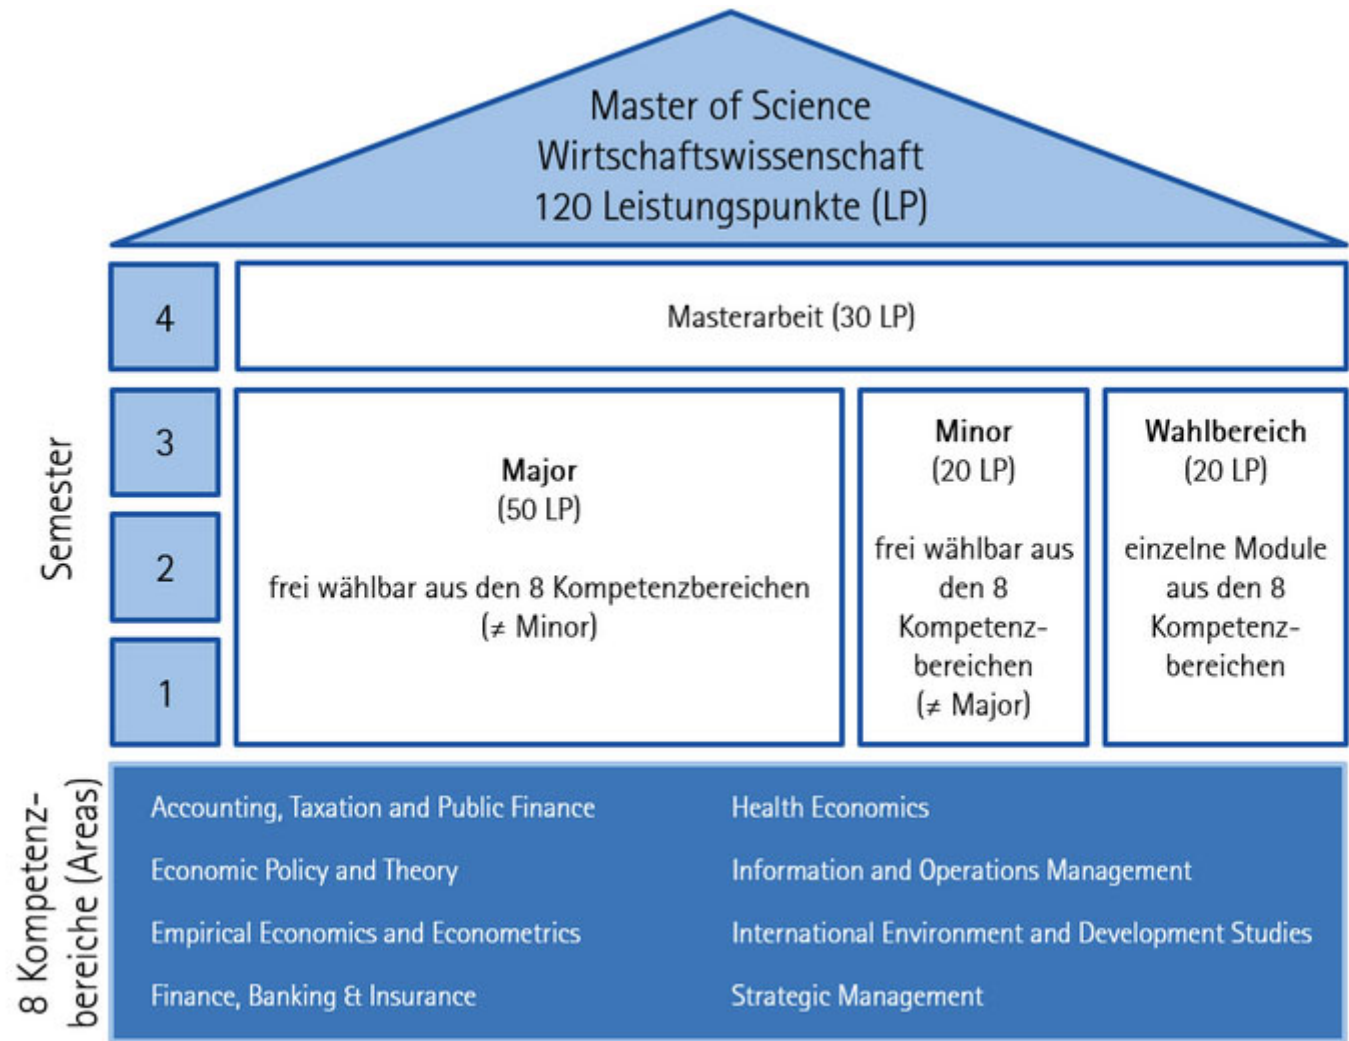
Master of Science
Wirtschaftswissenschaft
120 Leistungspunkte (LP)

Semester

4

Masterarbeit (30 LP)

3

2

1

**Major**
(50 LP)

frei wählbar aus den 8 Kompetenzbereichen
(≠ Minor)

**Minor**
(20 LP)

frei wählbar aus den 8 Kompetenzbereichen
(≠ Major)

**Wahlbereich**
(20 LP)

einzelne Module aus den 8 Kompetenzbereichen

8 Kompetenzbereiche (Areas)

Accounting, Taxation and Public Finance

Economic Policy and Theory

Empirical Economics and Econometrics

Finance, Banking & Insurance

Health Economics

Information and Operations Management

International Environment and Development Studies

Strategic Management